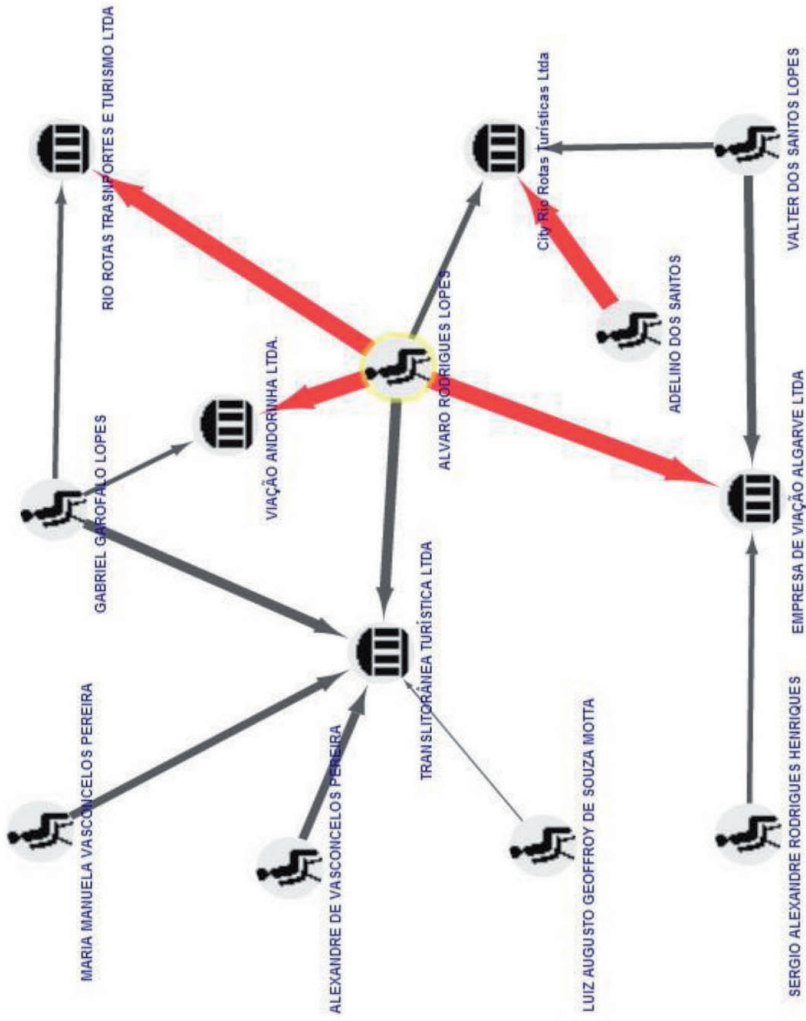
RIO ROTAS TRASPORTES E TURISMO LTDA

City Rio Rotas Turísticas Ltda

VALTER DOS SANTOS LOPES

ADELINO DOS SANTOS

ALVARO RODRIGUES LOPES

VIAÇÃO ANDORINHA LTDA.

GABRIEL GAROFALO LOPES

EMPRESA DE VIAÇÃO ALGARVE LTDA

TRANSLITORÂNEA TURÍSTICA LTDA

MARIA MANUELA VASCONCELOS PEREIRA

ALEXANDRE DE VASCONCELOS PEREIRA

LUIZ AUGUSTO GEOFFROY DE SOUZA MOTTA

SERGIO ALEXANDRE RODRIGUES HENRIQUES